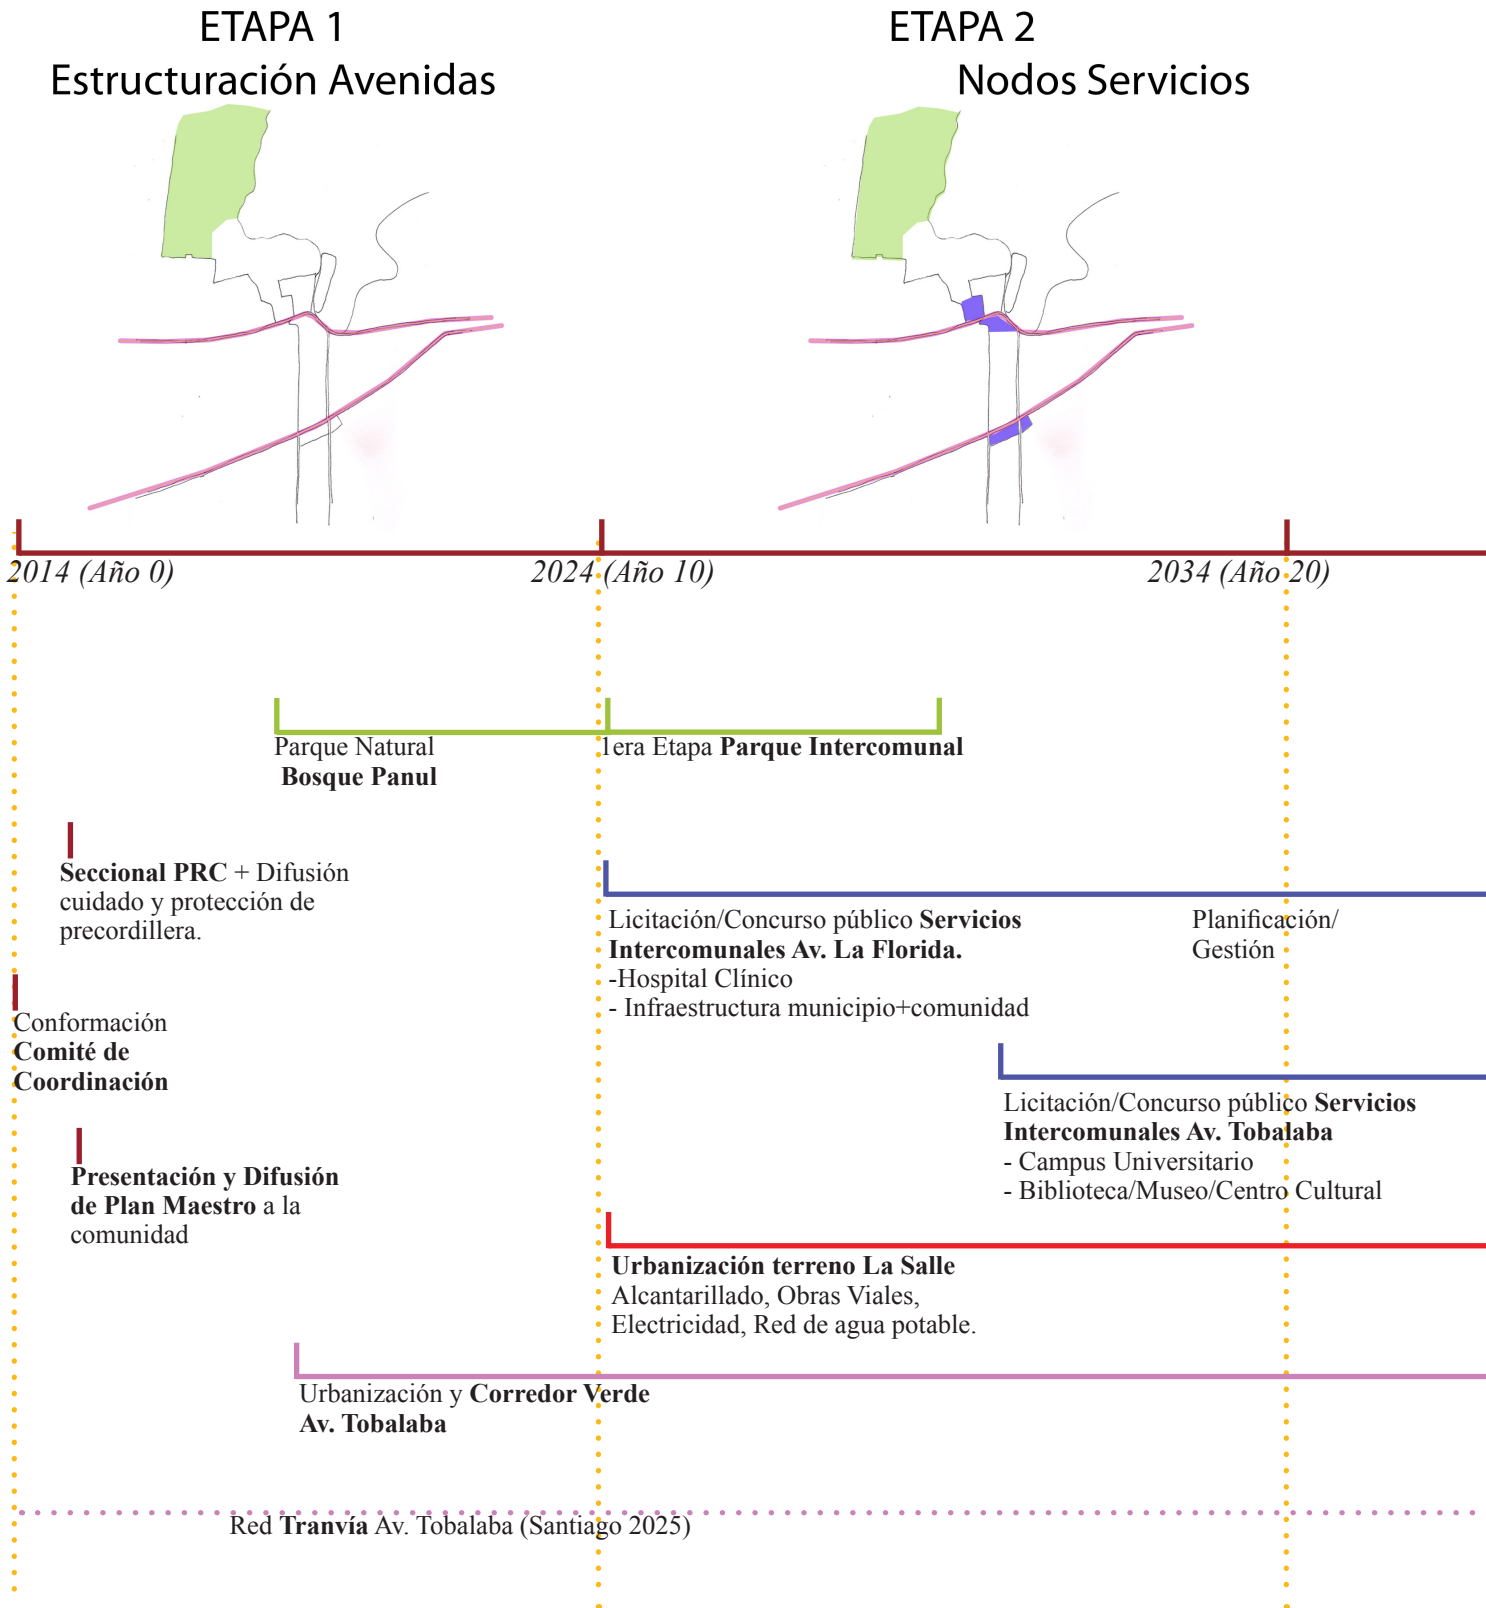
ETAPA 1
Estructuración Avenidas

ETAPA 2
Nodos Servicios

2014 (Año 0)

2024 (Año 10)

2034 (Año 20)

Parque Natural
**Bosque Panul**

1era Etapa **Parque Intercomunal**

**Seccional PRC** + Difusión cuidado y protección de precordillera.

Licitación/Concurso público **Servicios Intercomunales Av. La Florida.**
-Hospital Clínico
- Infraestructura municipio+comunidad

Planificación/
Gestión

Conformación
**Comité de Coordinación**

Licitación/Concurso público **Servicios Intercomunales Av. Tobalaba**
- Campus Universitario
- Biblioteca/Museo/Centro Cultural

**Presentación y Difusión de Plan Maestro** a la comunidad

**Urbanización terreno La Salle**
Alcantarillado, Obras Viales, Electricidad, Red de agua potable.

Urbanización y **Corredor Verde Av. Tobalaba**

Red **Tranvía** Av. Tobalaba (Santiago 2025)